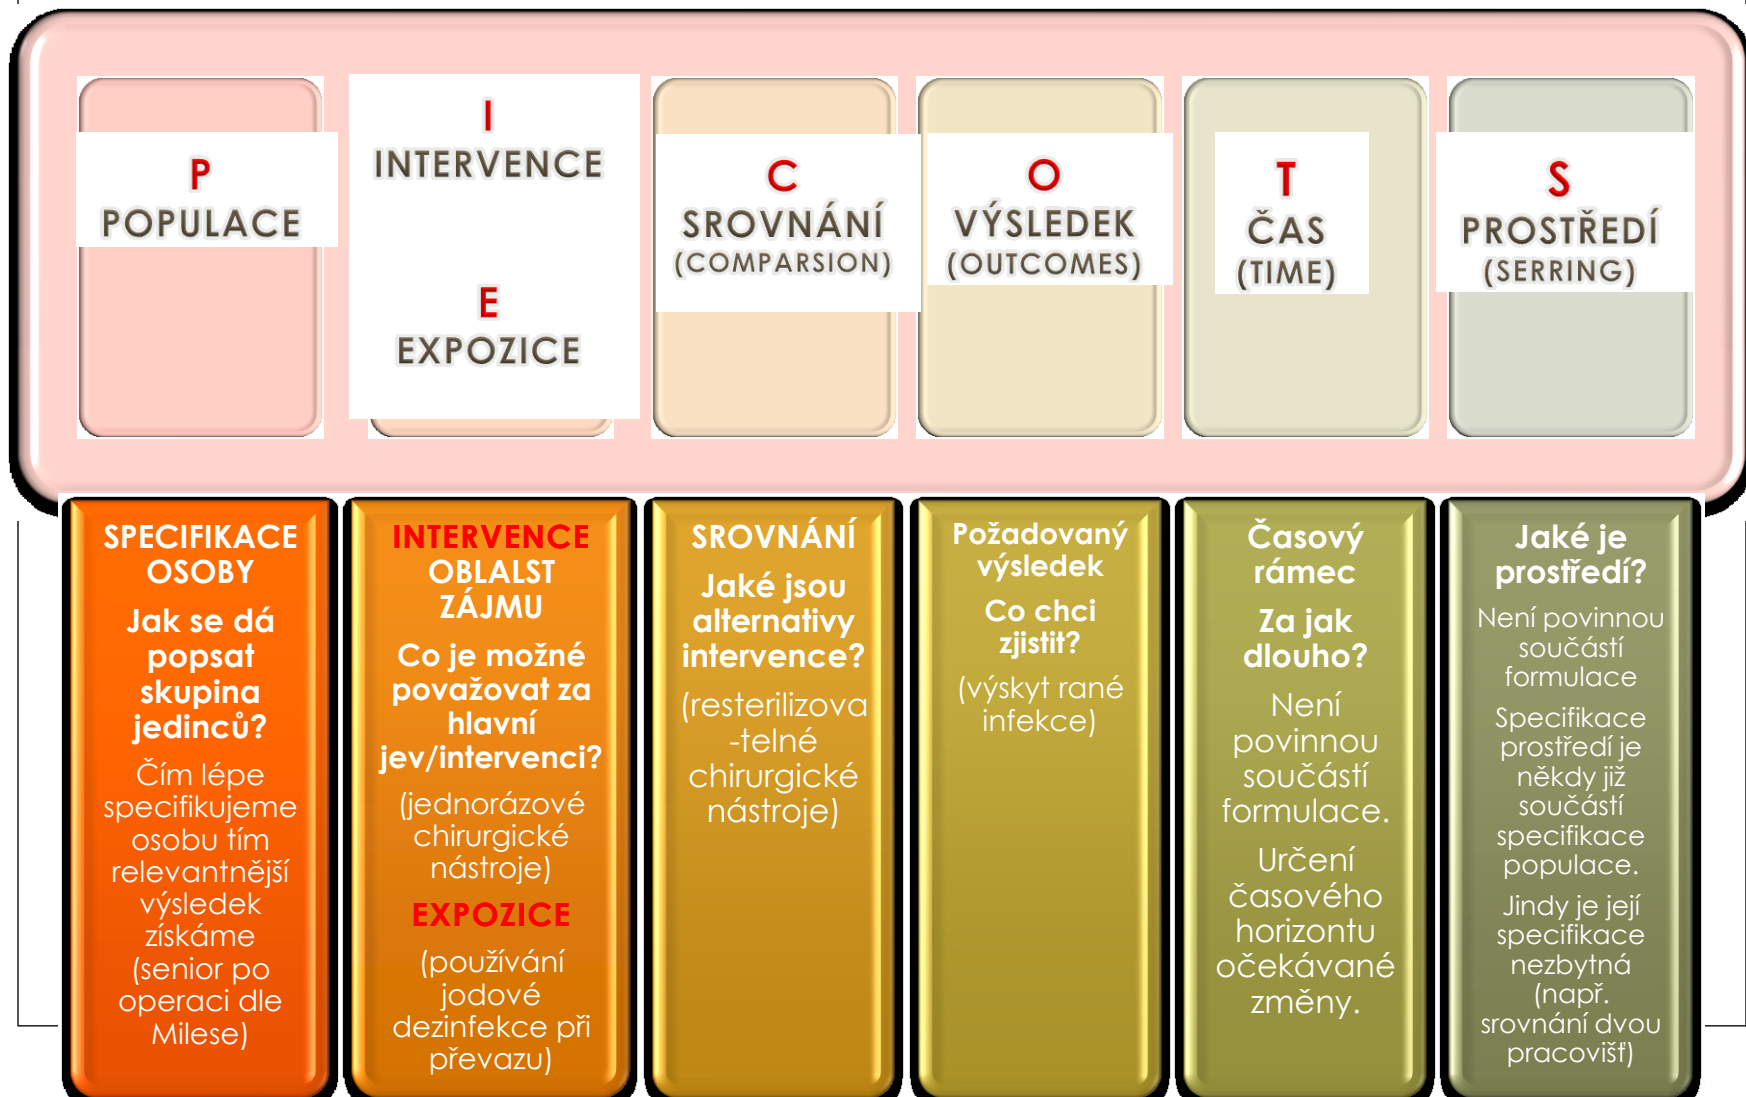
P
POPULACE

I
INTERVENCE

E
EXPOZICE

C
SROVNÁNÍ
(COMPARSION)

O
VÝSLEDEK
(OUTCOMES)

T
ČAS
(TIME)

S
PROSTŘEDÍ
(SERRING)

SPECIFIKACE OSOBY

Jak se dá popsat skupina jedinců?

Čím lépe specifikujeme osobu tím relevantnější výsledek získáme (senior po operaci dle Milese)

INTERVENCE OBLALST ZÁJMU

Co je možné považovat za hlavní jev/intervenci?

(jednorázové chirurgické nástroje)

EXPOZICE

(používání jodové dezinfekce při převazu)

SROVNÁNÍ

Jaké jsou alternativy intervence?

(resterilizova-telné chirurgické nástroje)

Požadovaný výsledek

Co chci zjistit?

(výskyt rané infekce)

Časový rámec

Za jak dlouho?

Není povinnou součástí formulace.

Určení časového horizontu očekávané změny.

Jaké je prostředí?

Není povinnou součástí formulace

Specifikace prostředí je někdy již součástí specifikace populace.

Jindy je její specifikace nezbytná (např. srovnání dvou pracovišť)